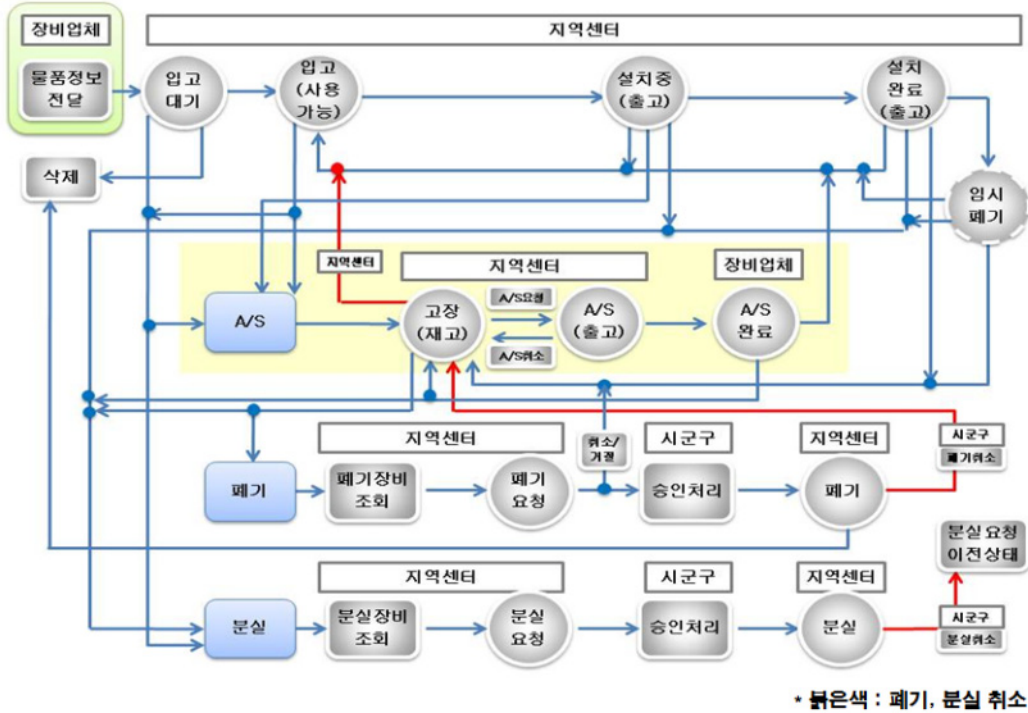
장비업체

물품정보 전달

지역센터

입고 대기

입고 (사용 가능)

설치중 (출고)

설치 완료 (출고)

삭제

임시 폐기

지역센터

지역센터

장비업체

A/S

고장 (재고)

A/S요청

A/S (출고)

A/S 완료

A/S취소

지역센터

취소/ 거절

시군구

지역센터

시군구

폐기취소

폐기

폐기장비 조회

폐기 요청

승인처리

폐기

분실 요청 이전상태

지역센터

시군구

지역센터

분실

분실장비 조회

분실 요청

승인처리

분실

시군구

분실취소

* 붉은색 : 폐기, 분실 취소